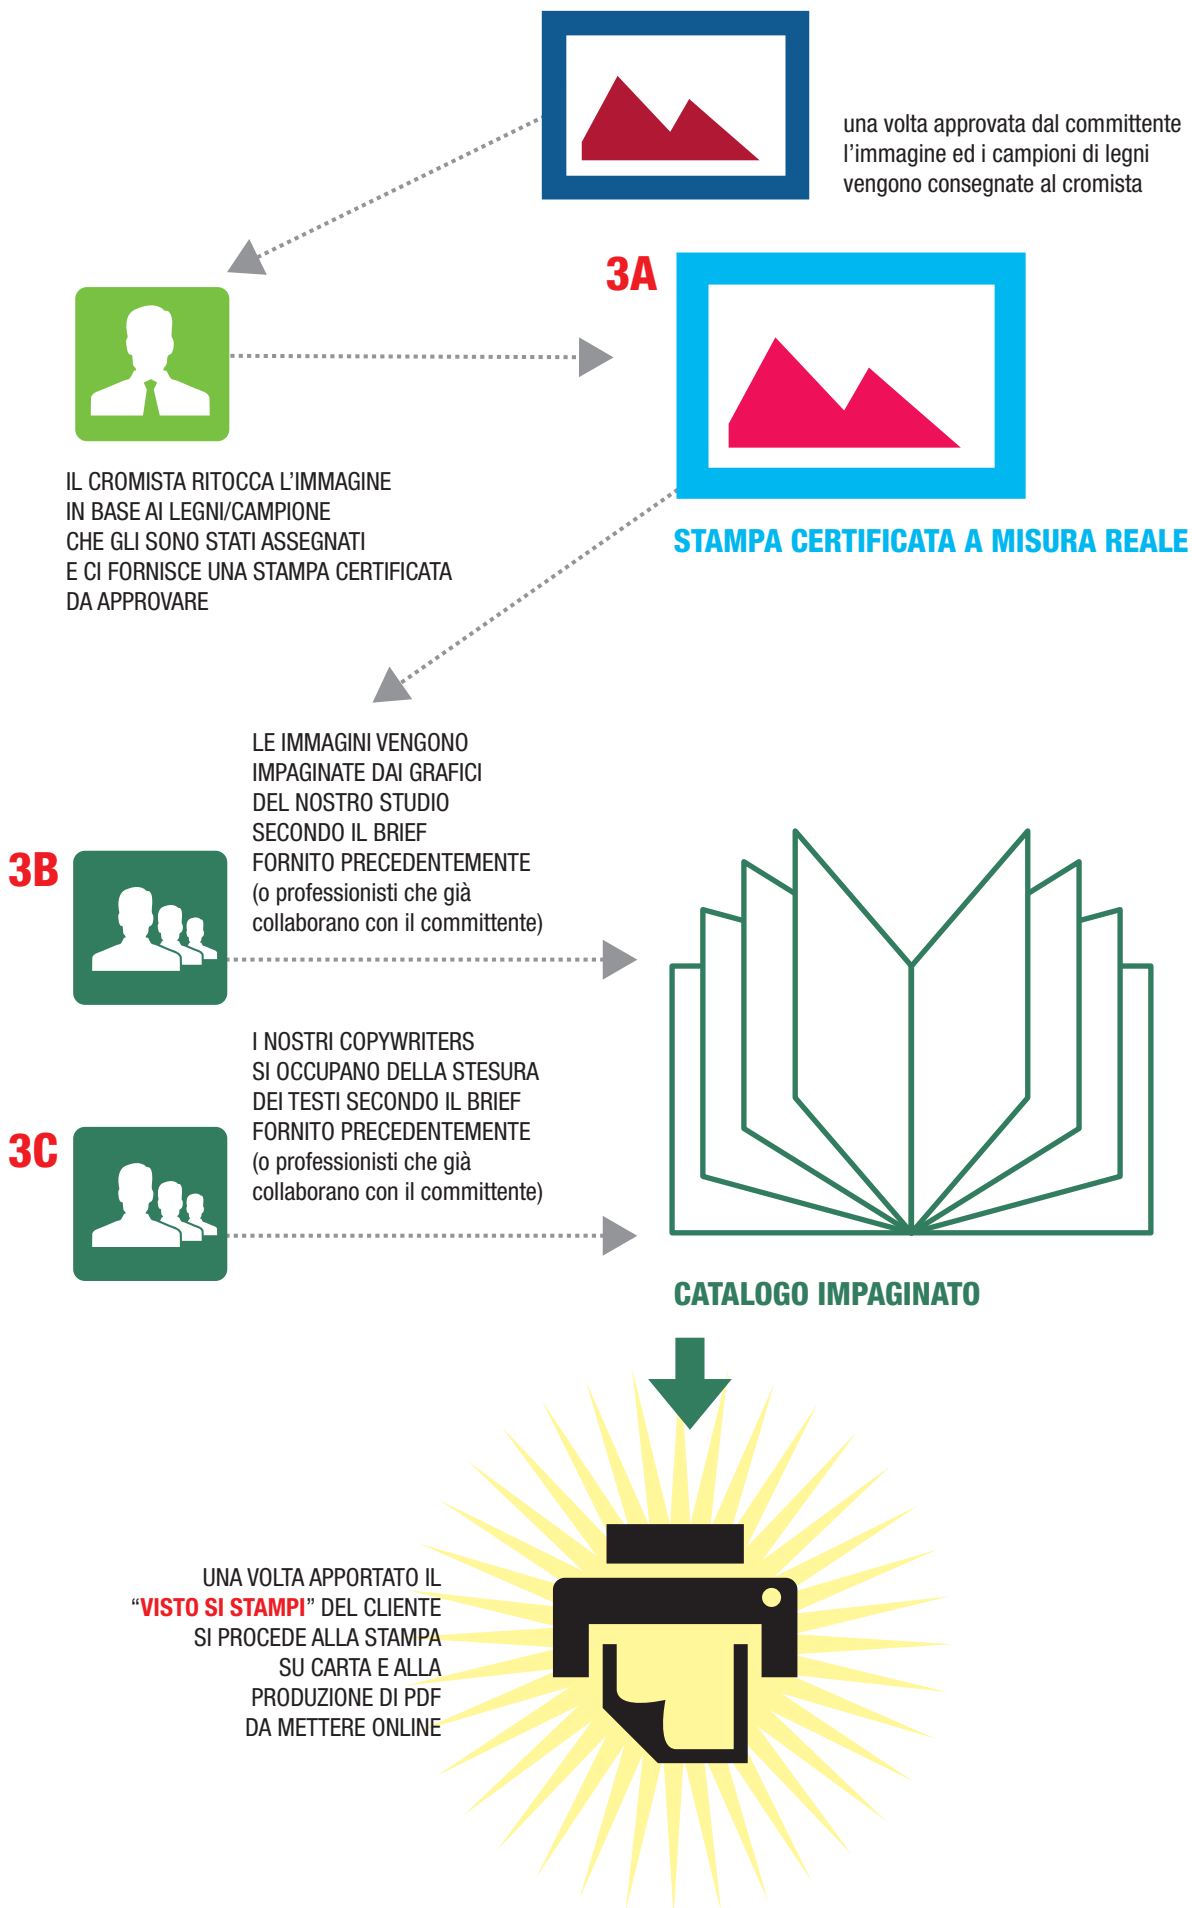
una volta approvata dal committente l’immagine ed i campioni di legni vengono consegnate al cromista

3A

IL CROMISTA RITOCCA L’IMMAGINE IN BASE AI LEGNI/CAMPIONE CHE GLI SONO STATI ASSEGNATI E CI FORNISCE UNA STAMPA CERTIFICATA DA APPROVARE

STAMPA CERTIFICATA A MISURA REALE

3B

LE IMMAGINI VENGONO IMPAGINATE DAI GRAFICI DEL NOSTRO STUDIO SECONDO IL BRIEF FORNITO PRECEDENTEMENTE (o professionisti che già collaborano con il committente)

3C

I NOSTRI COPYWRITERS SI OCCUPANO DELLA STESURA DEI TESTI SECONDO IL BRIEF FORNITO PRECEDENTEMENTE (o professionisti che già collaborano con il committente)

CATALOGO IMPAGINATO

UNA VOLTA APPORTATO IL “VISTO SI STAMPI” DEL CLIENTE SI PROCEDE ALLA STAMPA SU CARTA E ALLA PRODUZIONE DI PDF DA METTERE ONLINE